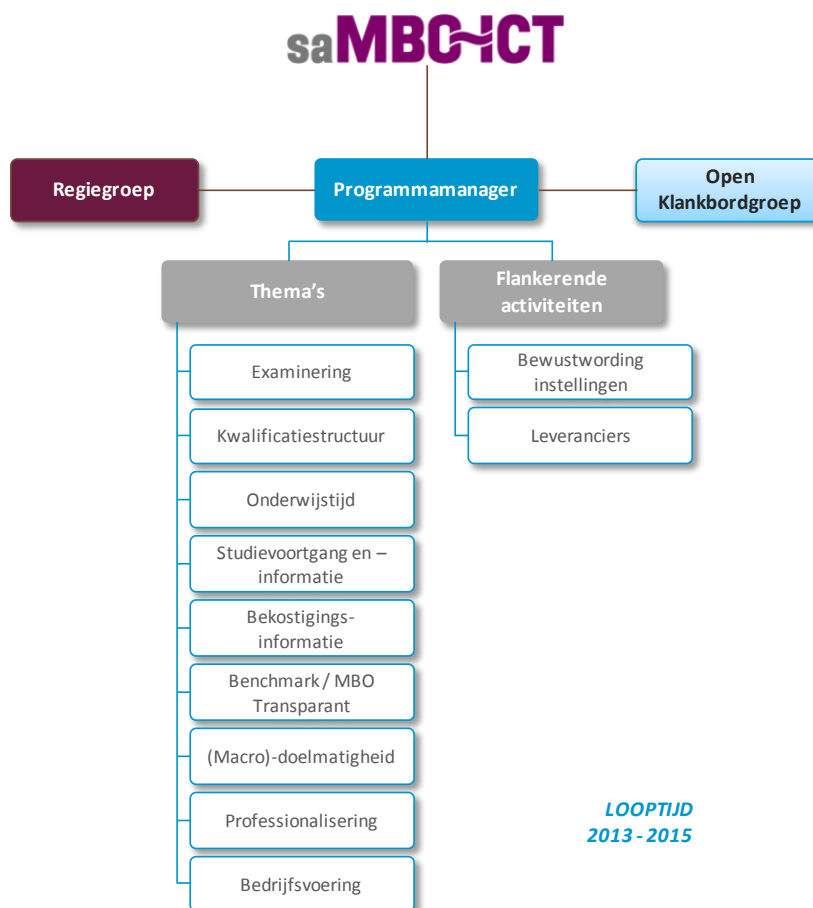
saMBO~ICT

Regiegroep

Programmamanager

Open Klankbordgroep

Thema's

Flankerende activiteiten

Examinering

Kwalificatiestructuur

Onderwijstijd

Studievoortgang en – informatie

Bekostigings-informatie

Benchmark / MBO Transparant

(Macro)-doelmatigheid

Professionalisering

Bedrijfsvoering

Bewustwording instellingen

Leveranciers

LOOPTIJD
2013 - 2015